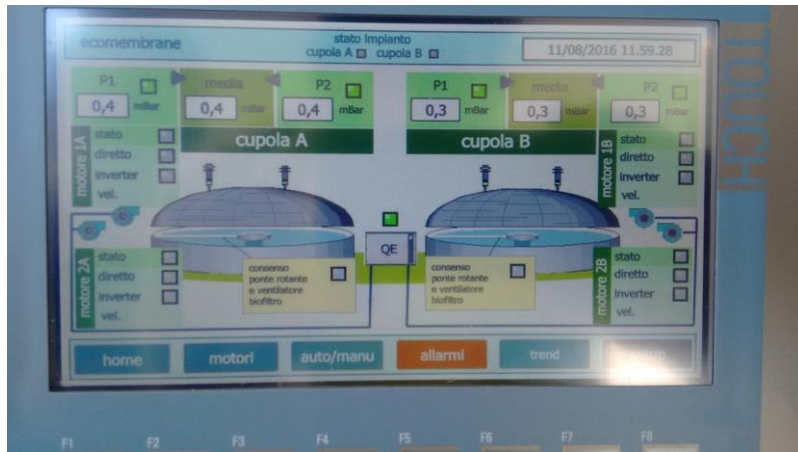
ecomembrane

stato impianto
cupola A cupola B

11/08/2016 11.59.28

P1
0,4 mBar

media
0,4 mBar

P2
0,4 mBar

P1
0,3 mBar

media
0,3 mBar

P2
0,3 mBar

motore 1A
stato
diretto
inverter
vel.

cupola A

cupola B

motore 1B
stato
diretto
inverter
vel.

QE

motore 2A
stato
diretto
inverter
vel.

consenso ponte rotante e ventilatore biofiltro

consenso ponte rotante e ventilatore biofiltro

motore 2B
stato
diretto
inverter
vel.

home
motori
auto/manu
allarmi
trend
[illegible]

TOUCH

F1 F2 F3 F4 F5 F6 F7 F8